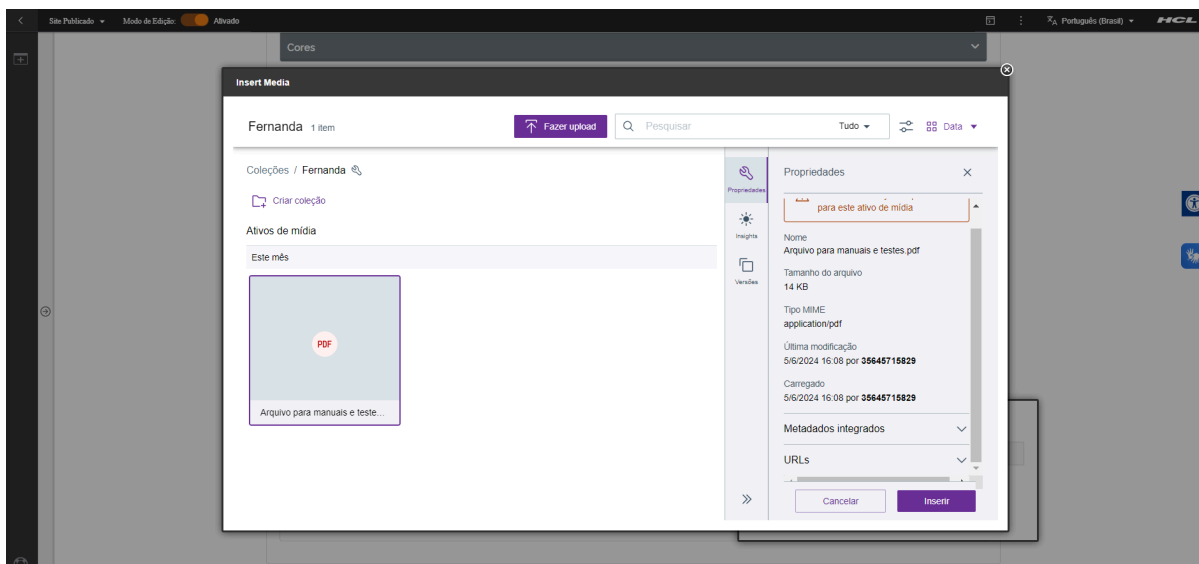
Site Publicado ▾ Modo de Edição: Ativado

Português (Brasil) ▾ HCL

Cores

Insert Media

Fernanda 1 item

Fazer upload

Pesquisar

Tudo ▾

Data ▾

Coleções / Fernanda

Criar coleção

Ativos de mídia

Este mês

PDF

Arquivo para manuais e teste...

Propriedades

Insights

Versões

Propriedades

para este ativo de mídia

Nome
Arquivo para manuais e testes.pdf

Tamanho do arquivo
14 KB

Tipo MIME
application/pdf

Última modificação
5/6/2024 16:08 por 35645715829

Carregado
5/6/2024 16:08 por 35645715829

Metadados integrados

URLs

Cancelar

Inserir